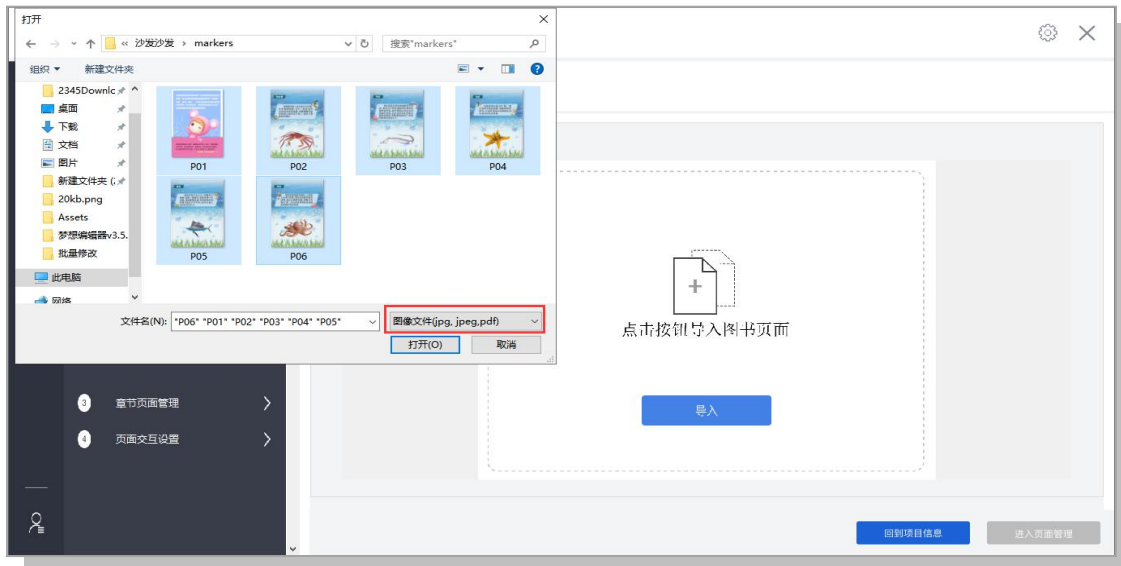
打开

« 沙发沙发 › markers

搜索"markers"

组织 ▾

新建文件夹

2345Downlc

桌面

下载

文档

图片

新建文件夹 (:

20kb.png

Assets

梦想编辑器v3.5.

批量修改

此电脑

网络

P01

P02

P03

P04

P05

P06

文件名(N): "P06" "P01" "P02" "P03" "P04" "P05"

图像文件(jpg, jpeg,pdf)

打开(O)

取消

点击按钮导入图书页面

导入

3 章节页面管理

4 页面交互设置

回到项目信息

进入页面管理